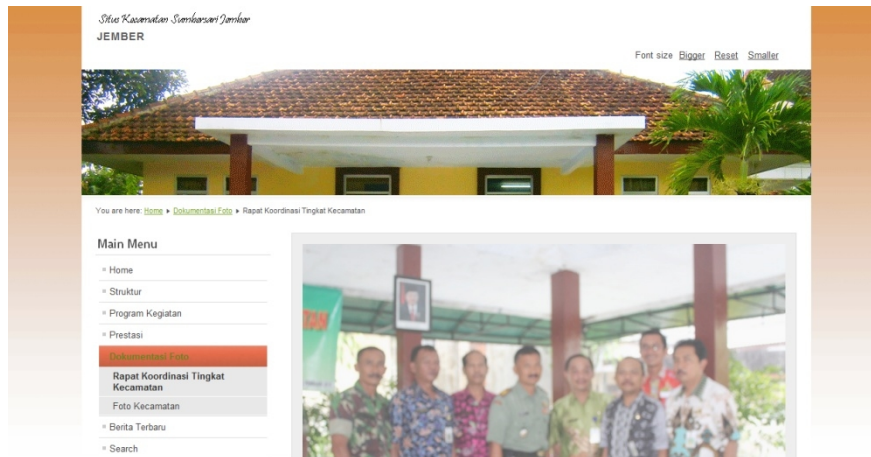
Situs Kecamatan Sumbersari Jember
JEMBER

Font size Bigger Reset Smaller

You are here: Home ▸ Dokumentasi Foto ▸ Rapat Koordinasi Tingkat Kecamatan

Main Menu
Home
Struktur
Program Kegiatan
Prestasi
Dokumentasi Foto
Rapat Koordinasi Tingkat Kecamatan
Foto Kecamatan
Berita Terbaru
Search